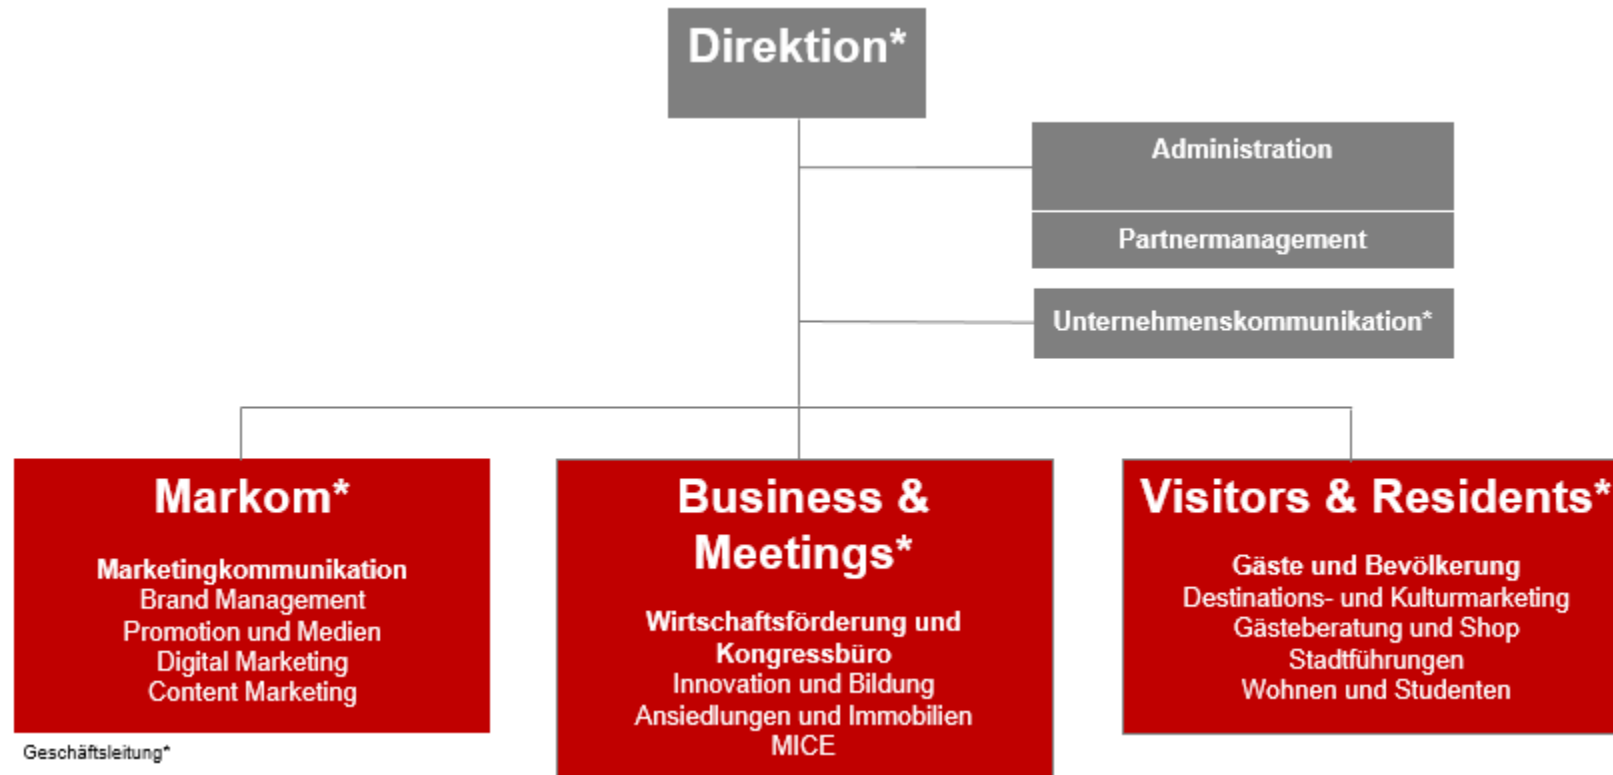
Direktion*

Administration

Partnermanagement

Unternehmenskommunikation*

Markom*

Marketingkommunikation
Brand Management
Promotion und Medien
Digital Marketing
Content Marketing

Business & Meetings*

Wirtschaftsförderung und Kongressbüro
Innovation und Bildung
Ansiedlungen und Immobilien
MICE

Visitors & Residents*

Gäste und Bevölkerung
Destinations- und Kulturmarketing
Gästeberatung und Shop
Stadtführungen
Wohnen und Studenten

Geschäftsleitung*